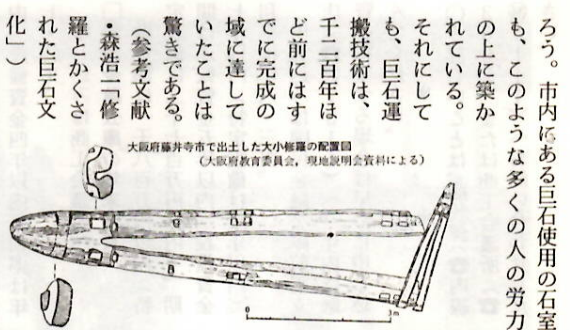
ろう。市内にある巨石使用の石室も、このような多くの人の労力の上に築かれている。

それにしても、巨石運搬技術は、千二百年ほど前にはすでに完成の域に達していたことは驚きである。

（参考文献・森浩一「修羅とかくされた巨石文化」）

大阪府藤井寺市で出土した大小修羅の配置図
（大阪府教育委員会，現地説明会資料による）

0　1　2　3m